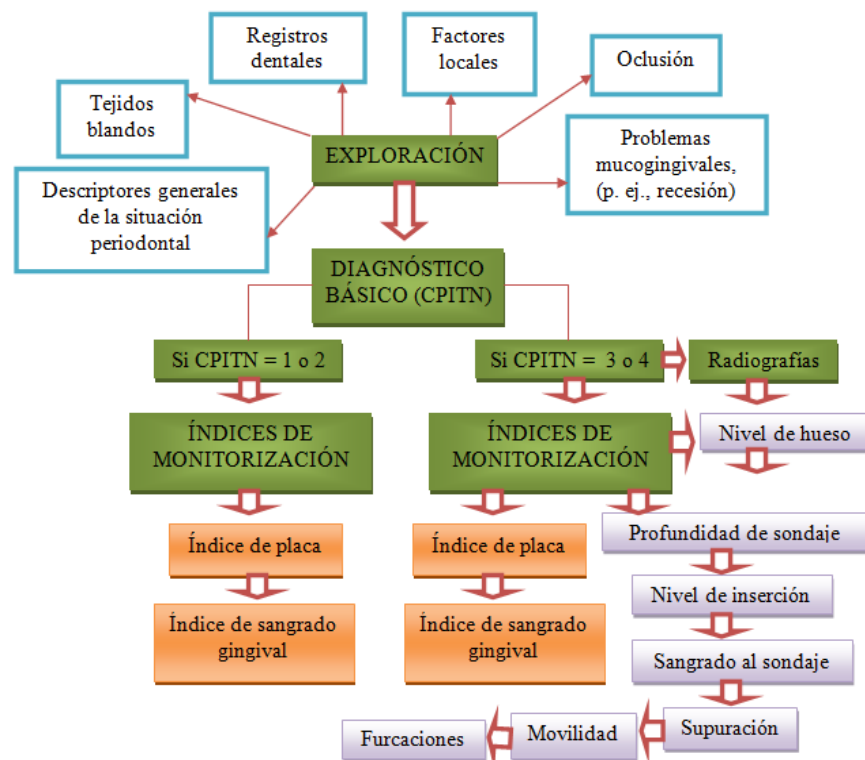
Registros dentales

Factores locales

Oclusión

Tejidos blandos

EXPLORACIÓN

Problemas mucogingivales, (p. ej., recesión)

Descriptores generales de la situación periodontal

DIAGNÓSTICO BÁSICO (CPITN)

Si CPITN = 1 o 2

Si CPITN = 3 o 4

Radiografías

ÍNDICES DE MONITORIZACIÓN

ÍNDICES DE MONITORIZACIÓN

Nivel de hueso

Índice de placa

Índice de placa

Profundidad de sondaje

Nivel de inserción

Índice de sangrado gingival

Índice de sangrado gingival

Sangrado al sondaje

Furcaciones

Movilidad

Supuración